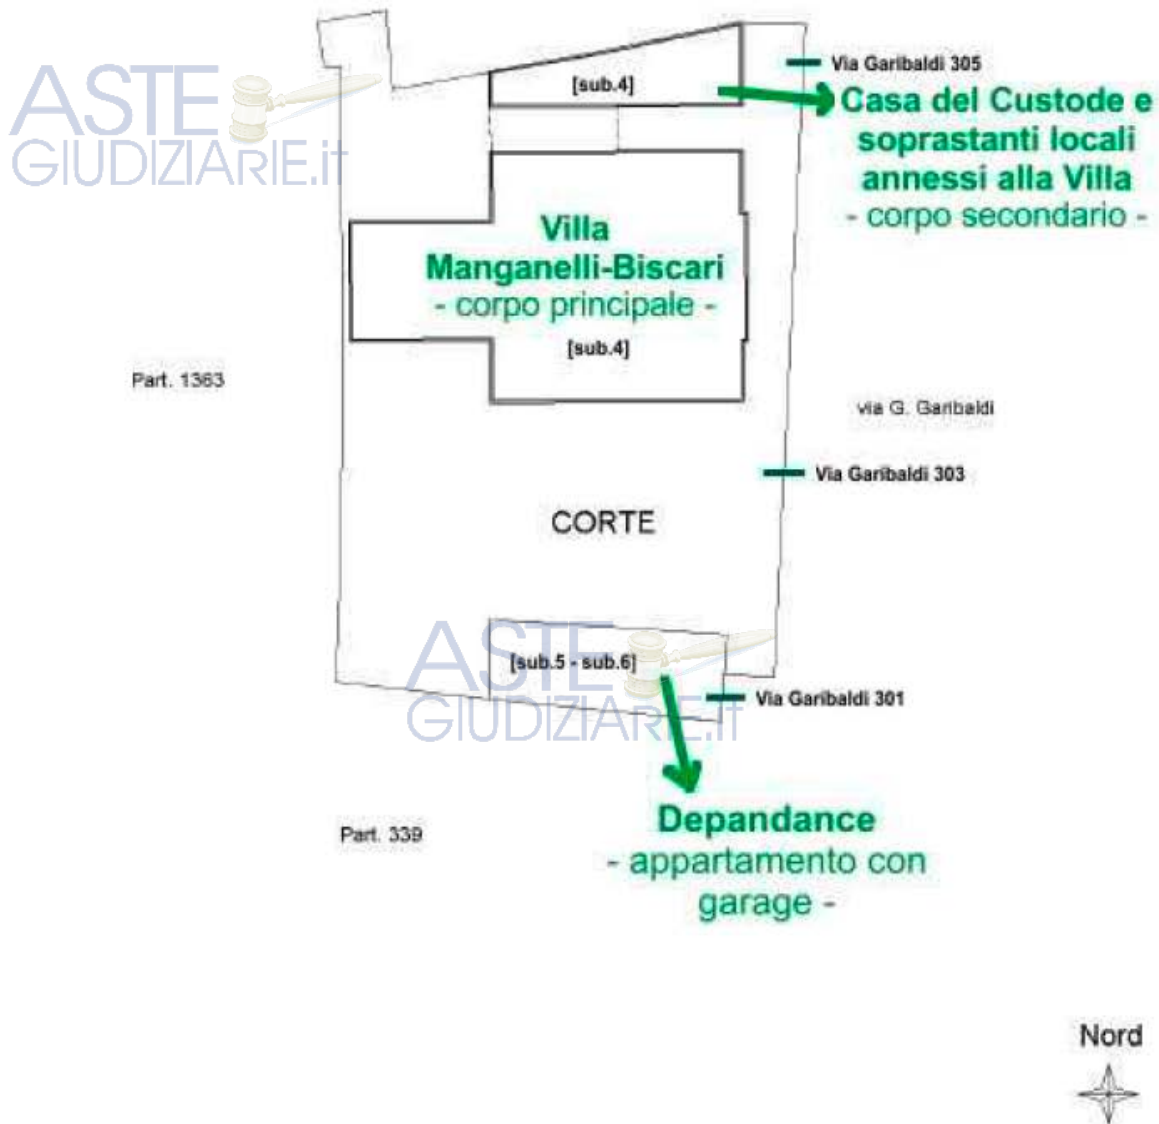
ASTE
GIUDIZIARIE.it

[sub.4]

Via Garibaldi 305

Casa del Custode e soprastanti locali annessi alla Villa
- corpo secondario -

Villa
Manganelli-Biscari
- corpo principale -
[sub.4]

Part. 1363

via G. Garibaldi

Via Garibaldi 303

CORTE

ASTE
GIUDIZIARIE.it

[sub.5 - sub.6]

Via Garibaldi 301

Part. 339

Depandance
- appartamento con garage -

Nord